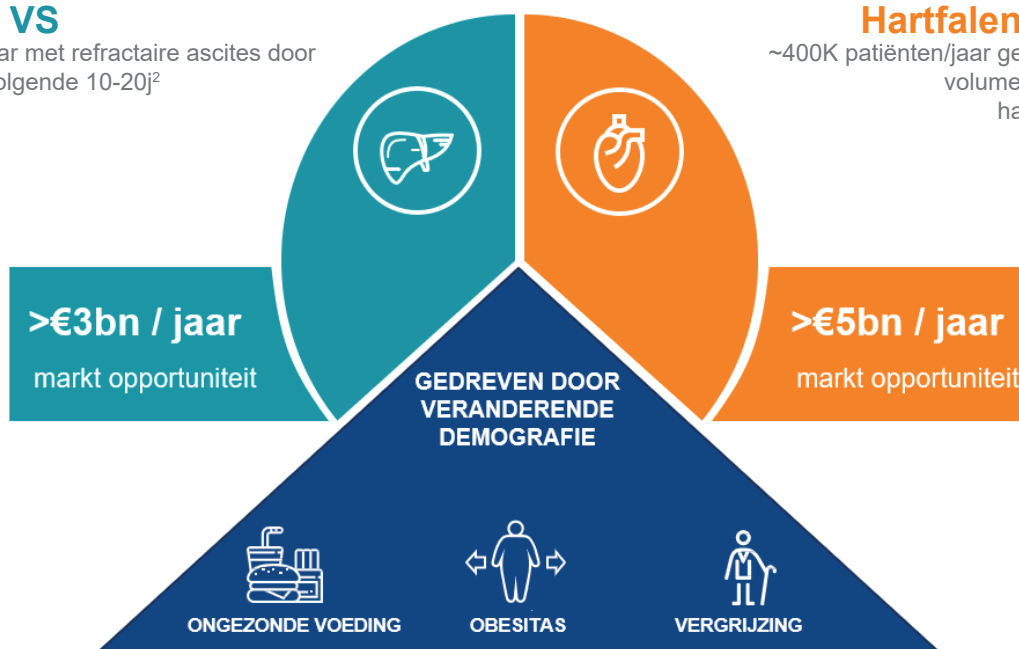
VS

ar met refractaire ascites door olgende 10-20j$^{2}$

Hartfalen

~400K patiënten/jaar ge volume ha

>€3bn / jaar

markt opportuniteit

>€5bn / jaar

markt opportuniteit

GEDREVEN DOOR VERANDERENDE DEMOGRAFIE

ONGEZONDE VOEDING

OBESITAS

VERGRIJZING